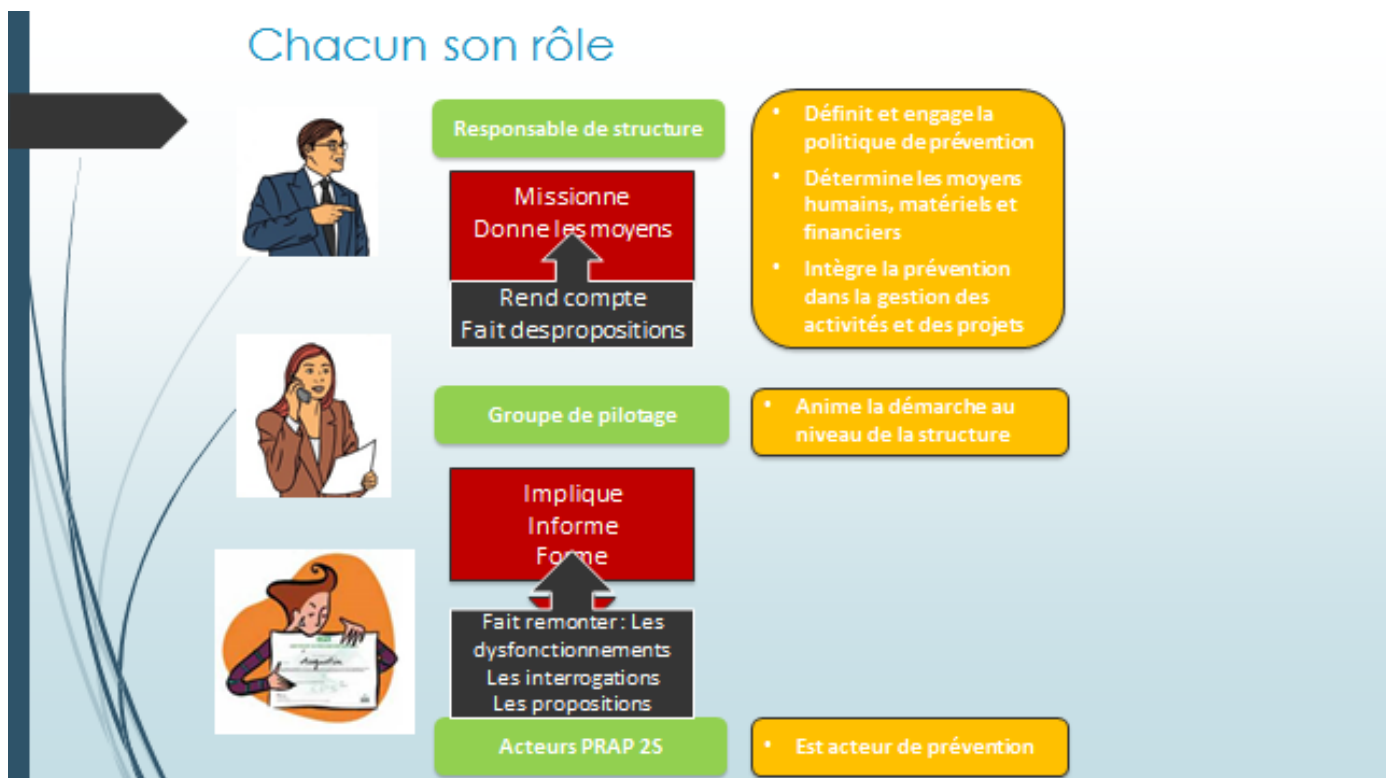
Chacun son rôle

Responsable de structure

Missionne
Donne les moyens

Rend compte
Fait des propositions

• Définit et engage la politique de prévention
• Détermine les moyens humains, matériels et financiers
• Intègre la prévention dans la gestion des activités et des projets

Groupe de pilotage

• Anime la démarche au niveau de la structure

Implique
Informe
Forme

Fait remonter : Les dysfonctionnements
Les interrogations
Les propositions

Acteurs PRAP 2S

• Est acteur de prévention